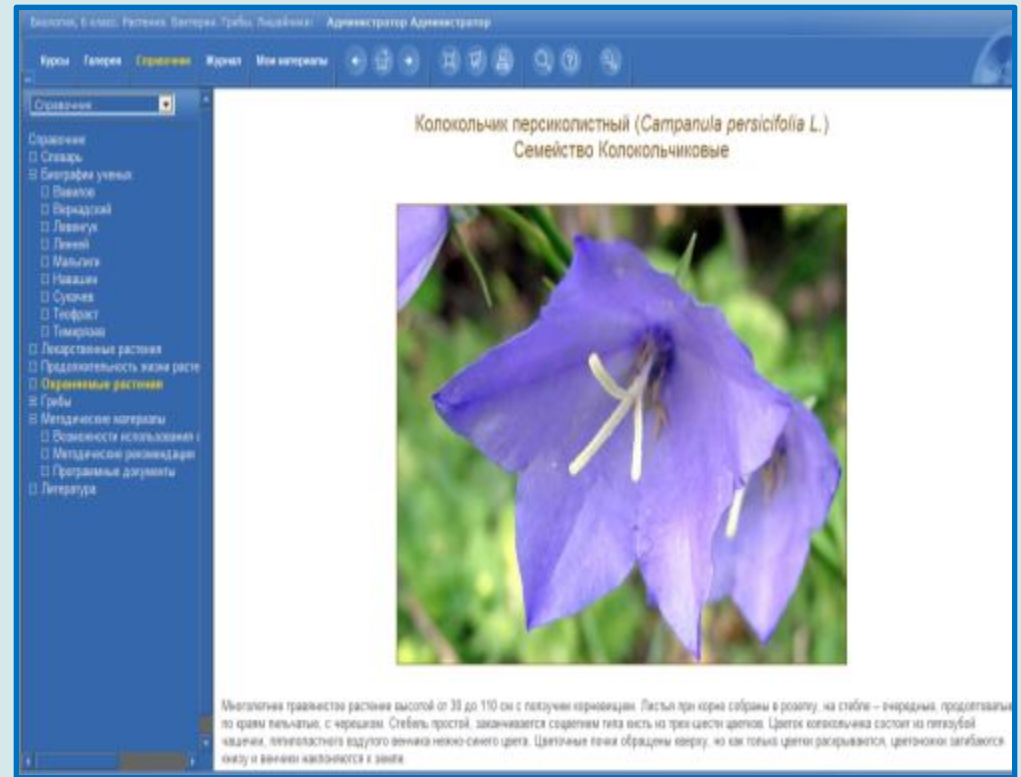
Биология, 6 класс. Растения. Бактерии. Грибы. Лишайники   Администратор Администратор

Курсы   Галерея   Справочник   Журнал   Мои материалы

Справочник

Справочник
Словарь
Биографии ученых
Вавилов
Вернадский
Левенгук
Линней
Мальпиги
Навашин
Сукачев
Теофраст
Тимирязев
Лекарственные растения
Продолжительность жизни расте
Охраняемые растения
Грибы
Методические материалы
Возможности использования
Методические рекомендации
Программные документы
Литература

Колокольчик персиколистный (*Campanula persicifolia L.*)
Семейство Колокольчиковые

Многолетнее травянистое растение высотой от 30 до 110 см с ползучим корневищем. Листья при корне собраны в розетку, на стебле – очередные, продолговатые, по краям пильчатые, с черешком. Стебель простой, заканчивается соцветием типа кисть из трех-шести цветков. Цветок колокольчика состоит из пятизубой чашечки, пятилопастного вздутого венчика нежно-синего цвета. Цветочные почки обращены кверху, но как только цветки раскрываются, цветоножки загибаются книзу и венчики наклоняются к земле.